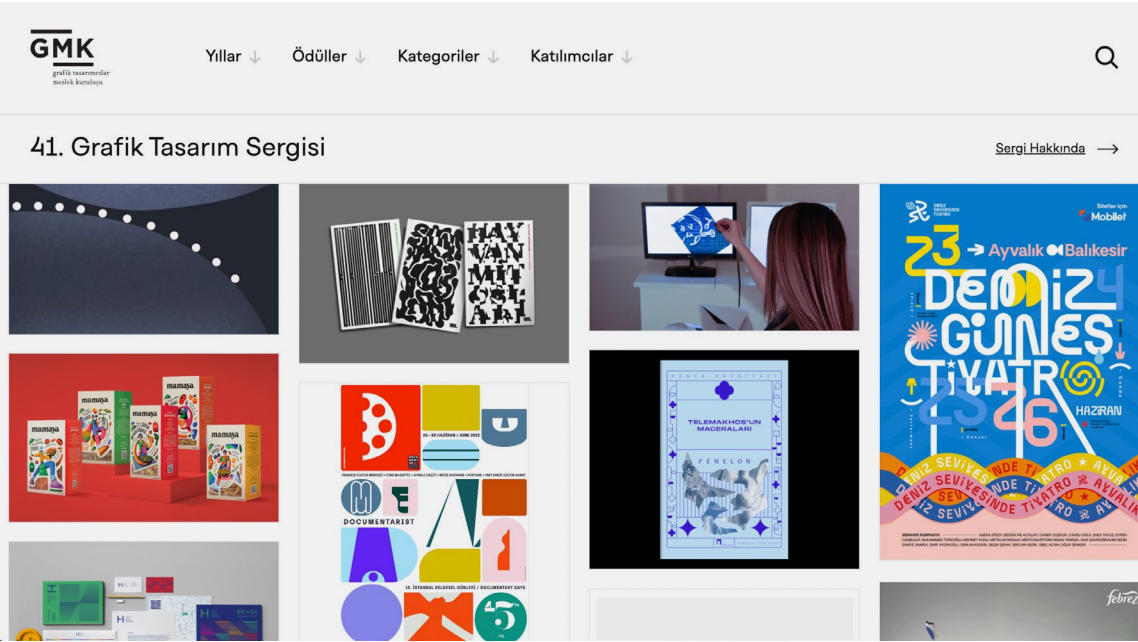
GMK
grafik tasarımcılar
meslek kuruluşu

Yıllar ↓ Ödüller ↓ Kategoriler ↓ Katılımcılar ↓

41. Grafik Tasarım Sergisi

Sergi Hakkında →

HAY VAN MİT OLO JİLE

mamaya

23 Ayvalık Balıkesir
DENİZ GÜNEŞ TİYATRO
24 25 26
HAZİRAN
DENİZ SEVİYESİNDE TİYATRO
Biletler için Mobilet

TELEMAKHOS'UN MACERALARI
FENELON

DOCUMENTARIST
23 – 30 HAZİRAN / JUNE 2022
15. İSTANBUL BELGESEL GÜNLERİ / DOCUMENTARY DAYS
15

febreze